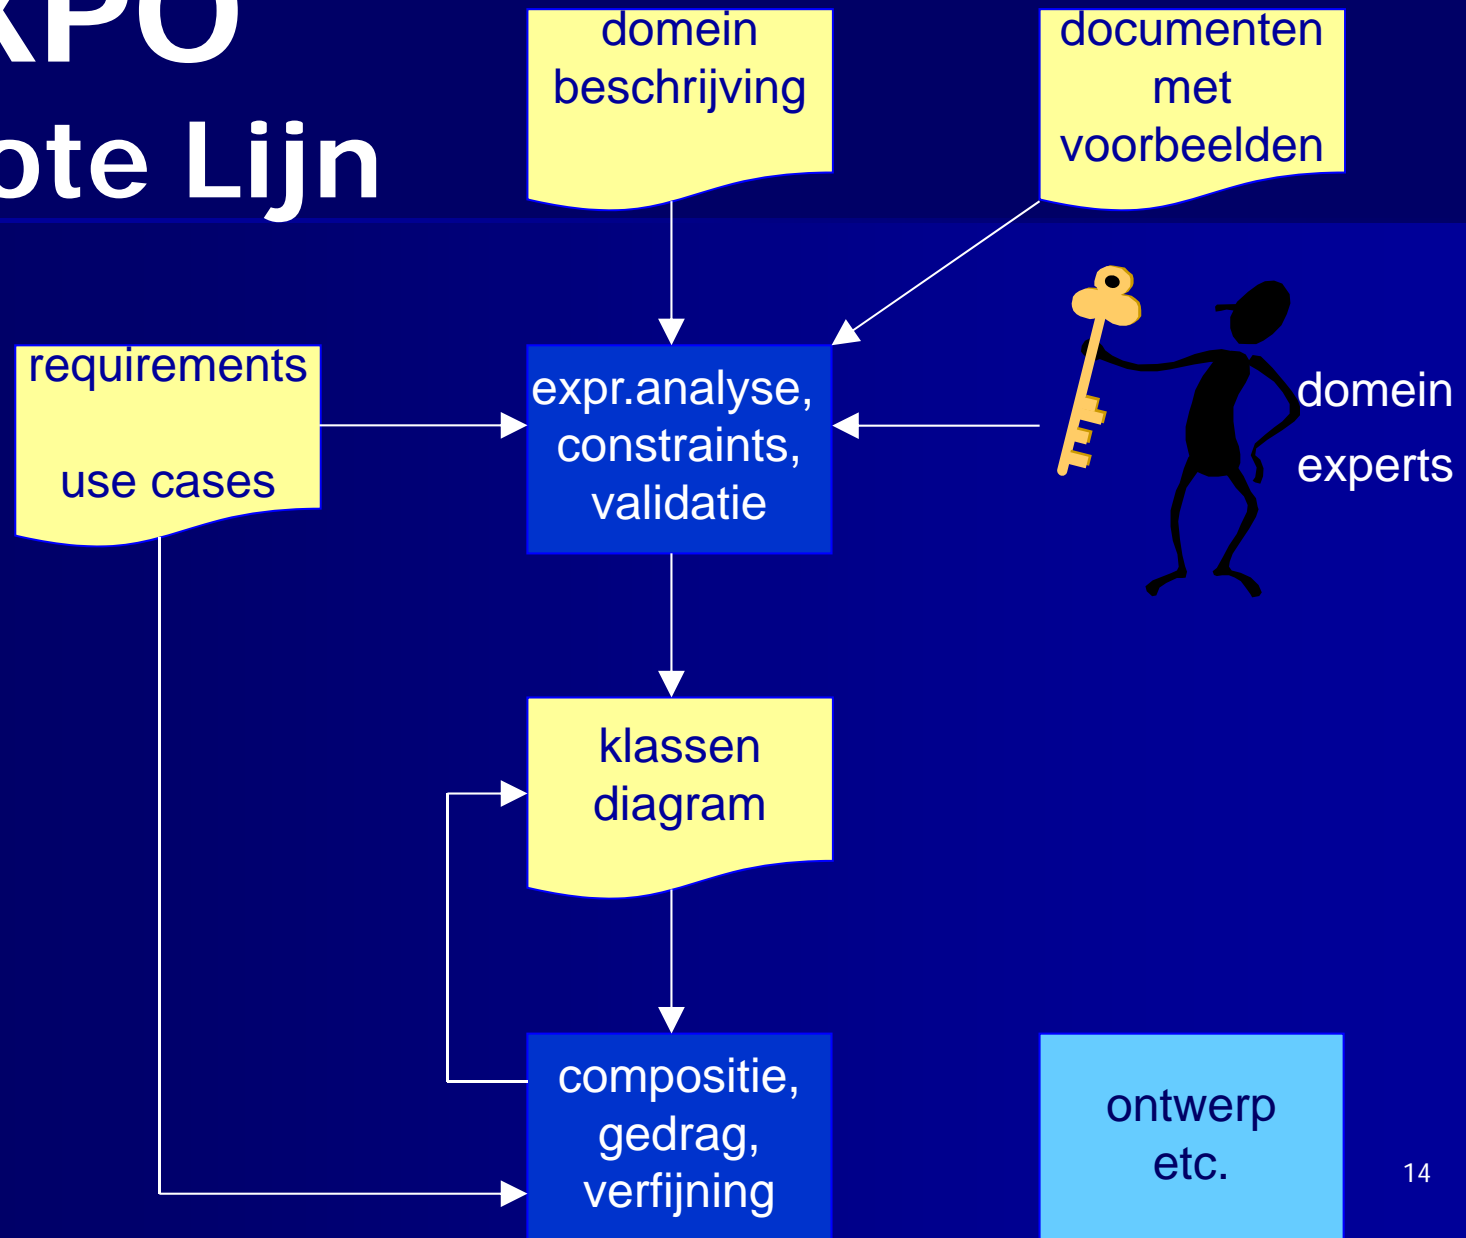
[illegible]PO
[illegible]ote Lijn

domein beschrijving

documenten met voorbeelden

requirements

use cases

expr.analyse, constraints, validatie

domein experts

klassen diagram

compositie, gedrag, verfijning

ontwerp etc.

14